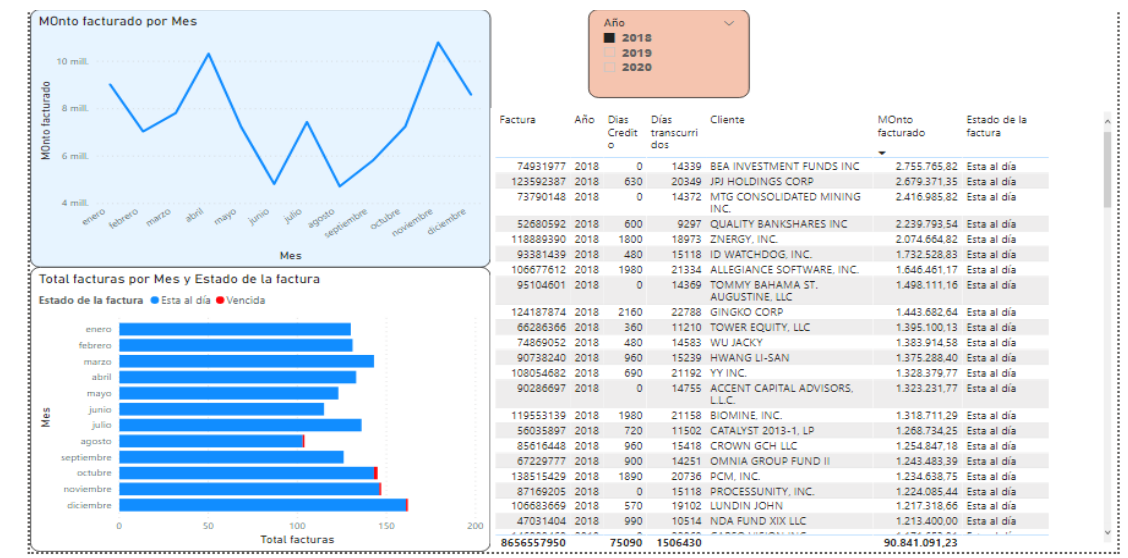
MOnto facturado por Mes

10 mill.
8 mill.
6 mill.
4 mill.
MOnto facturado
enero febrero marzo abril mayo junio julio agosto septiembre octubre noviembre diciembre
Mes

Año
2018
2019
2020

Total facturas por Mes y Estado de la factura
Estado de la factura ● Esta al día ● Vencida
enero
febrero
marzo
abril
mayo
junio
julio
agosto
septiembre
octubre
noviembre
diciembre
Mes
0 50 100 150 200
Total facturas

| Factura | Año | Dias Credito | Días transcurridos | Cliente | MOnto facturado | Estado de la factura |
|---|---|---|---|---|---|---|
| 74931977 | 2018 | 0 | 14339 | BEA INVESTMENT FUNDS INC | 2.755.765,82 | Esta al día |
| 123592387 | 2018 | 630 | 20349 | JPJ HOLDINGS CORP | 2.679.371,35 | Esta al día |
| 73790148 | 2018 | 0 | 14372 | MTG CONSOLIDATED MINING INC. | 2.416.985,82 | Esta al día |
| 52680592 | 2018 | 600 | 9297 | QUALITY BANKSHARES INC | 2.239.793,54 | Esta al día |
| 118889390 | 2018 | 1800 | 18973 | ZNERGY, INC. | 2.074.664,82 | Esta al día |
| 93381439 | 2018 | 480 | 15118 | ID WATCHDOG, INC. | 1.732.528,83 | Esta al día |
| 106677612 | 2018 | 1980 | 21334 | ALLEGIANCE SOFTWARE, INC. | 1.646.461,17 | Esta al día |
| 95104601 | 2018 | 0 | 14369 | TOMMY BAHAMA ST. AUGUSTINE, LLC | 1.498.111,16 | Esta al día |
| 124187874 | 2018 | 2160 | 22788 | GINGKO CORP | 1.443.682,64 | Esta al día |
| 66286366 | 2018 | 360 | 11210 | TOWER EQUITY, LLC | 1.395.100,13 | Esta al día |
| 74869052 | 2018 | 480 | 14583 | WU JACKY | 1.383.914,58 | Esta al día |
| 90738240 | 2018 | 960 | 15239 | HWANG LI-SAN | 1.375.288,40 | Esta al día |
| 108054682 | 2018 | 690 | 21192 | YY INC. | 1.328.379,77 | Esta al día |
| 90286697 | 2018 | 0 | 14755 | ACCENT CAPITAL ADVISORS, L.L.C. | 1.323.231,77 | Esta al día |
| 119553139 | 2018 | 1980 | 21158 | BIOMINE, INC. | 1.318.711,29 | Esta al día |
| 56035897 | 2018 | 720 | 11502 | CATALYST 2013-1, LP | 1.268.734,25 | Esta al día |
| 85616448 | 2018 | 960 | 15418 | CROWN GCH LLC | 1.254.847,18 | Esta al día |
| 67229777 | 2018 | 900 | 14251 | OMNIA GROUP FUND II | 1.243.483,39 | Esta al día |
| 138515429 | 2018 | 1890 | 20736 | PCM, INC. | 1.234.638,75 | Esta al día |
| 87169205 | 2018 | 0 | 15118 | PROCESSUNITY, INC. | 1.224.085,44 | Esta al día |
| 106683669 | 2018 | 570 | 19102 | LUNDIN JOHN | 1.217.318,66 | Esta al día |
| 47031404 | 2018 | 990 | 10514 | NDA FUND XIX LLC | 1.213.400,00 | Esta al día |
| 8656557950 | | 75090 | 1506430 | | 90.841.091,23 | |